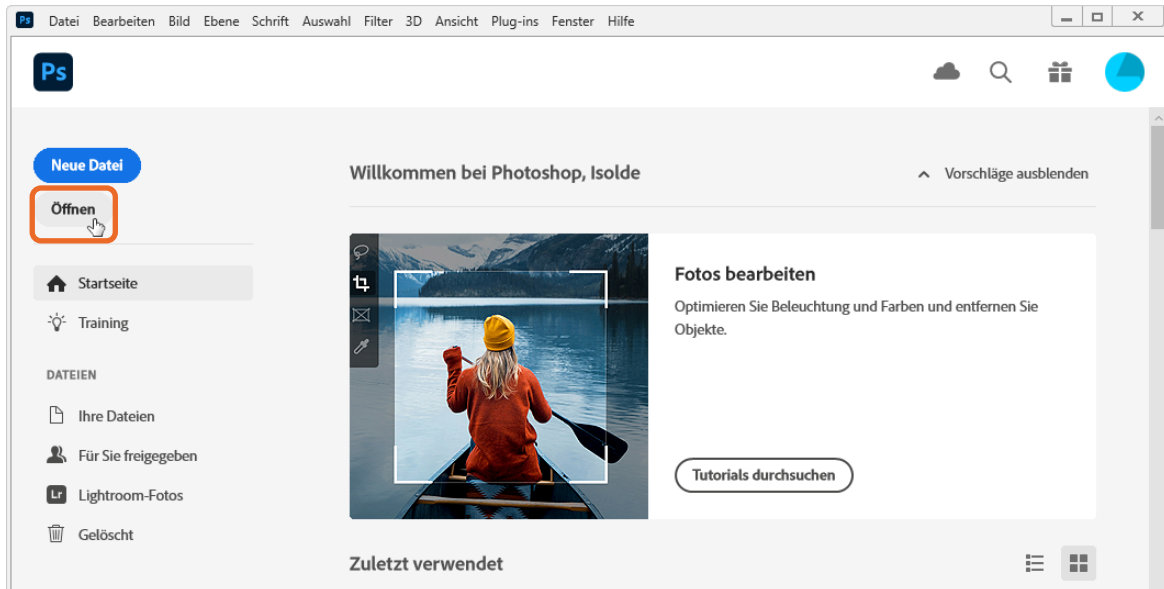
Ps Datei Bearbeiten Bild Ebene Schrift Auswahl Filter 3D Ansicht Plug-ins Fenster Hilfe

Ps

Neue Datei

Öffnen

Startseite

Training

DATEIEN

Ihre Dateien

Für Sie freigegeben

Lr Lightroom-Fotos

Gelöscht

Willkommen bei Photoshop, Isolde

Vorschläge ausblenden

Fotos bearbeiten

Optimieren Sie Beleuchtung und Farben und entfernen Sie Objekte.

Tutorials durchsuchen

Zuletzt verwendet